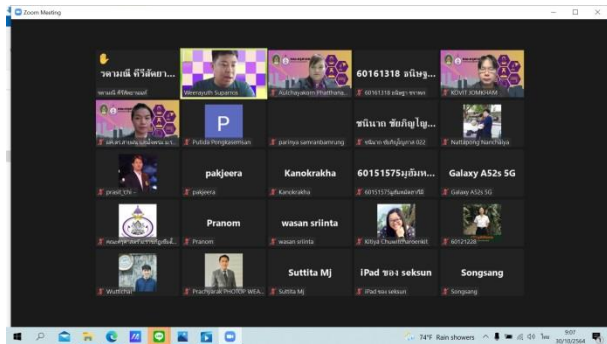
Zoom Meeting

วรวรรณี ศิริสัทยา...
วรวรรณี ศิริสัทยาแมนท์

Weerayuth Suparos

Kotchayakorn Phatthana...

60161318 อนิษฐ...
60161318 อนิษฐ ขจรพร

KOVIT JOMKHAM

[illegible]

P
Putida Pongkaveehsan

pariyya samranbamrung

ชนินาท ชัยภัญโญ...
ชนินาท ชัยภัญโญภาส 022

Nattapong Nanchaiya

prasit_chi

pakjeera
pakjeera

Kanokrakha
Kanokrakha

60151575มุสันท...
60151575มุสันท์ฒภารีย์

Galaxy A52s 5G
Galaxy A52s 5G

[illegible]

Pranom
Pranom

wasan sriinta
wasan sriinta

Kitiya Chuwittharoenkit

60121228

Wuttichai

Prachyarak PHOTOY WEA...

Suttita Mj
Suttita Mj

iPad ของ seksun
iPad ของ seksun

Songsang
Songsang

74°F Rain showers 9:07 30/10/2564